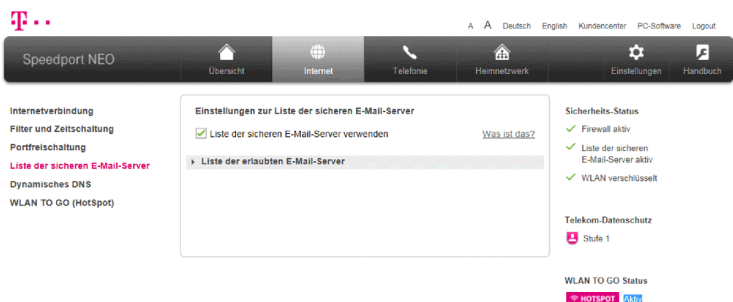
T · · ·

A A Deutsch English Kundencenter PC-Software Logout

Speedport NEO

Übersicht Internet Telefonie Heimnetzwerk Einstellungen Handbuch

Internetverbindung
Filter und Zeitschaltung
Portfreischaltung
Liste der sicheren E-Mail-Server
Dynamisches DNS
WLAN TO GO (HotSpot)

Einstellungen zur Liste der sicheren E-Mail-Server

Liste der sicheren E-Mail-Server verwenden

Was ist das?

Liste der erlaubten E-Mail-Server

Sicherheits-Status

Firewall aktiv

Liste der sicheren E-Mail-Server aktiv

WLAN verschlüsselt

Telekom-Datenschutz

Stufe 1

WLAN TO GO Status

HOTSPOT Aktiv